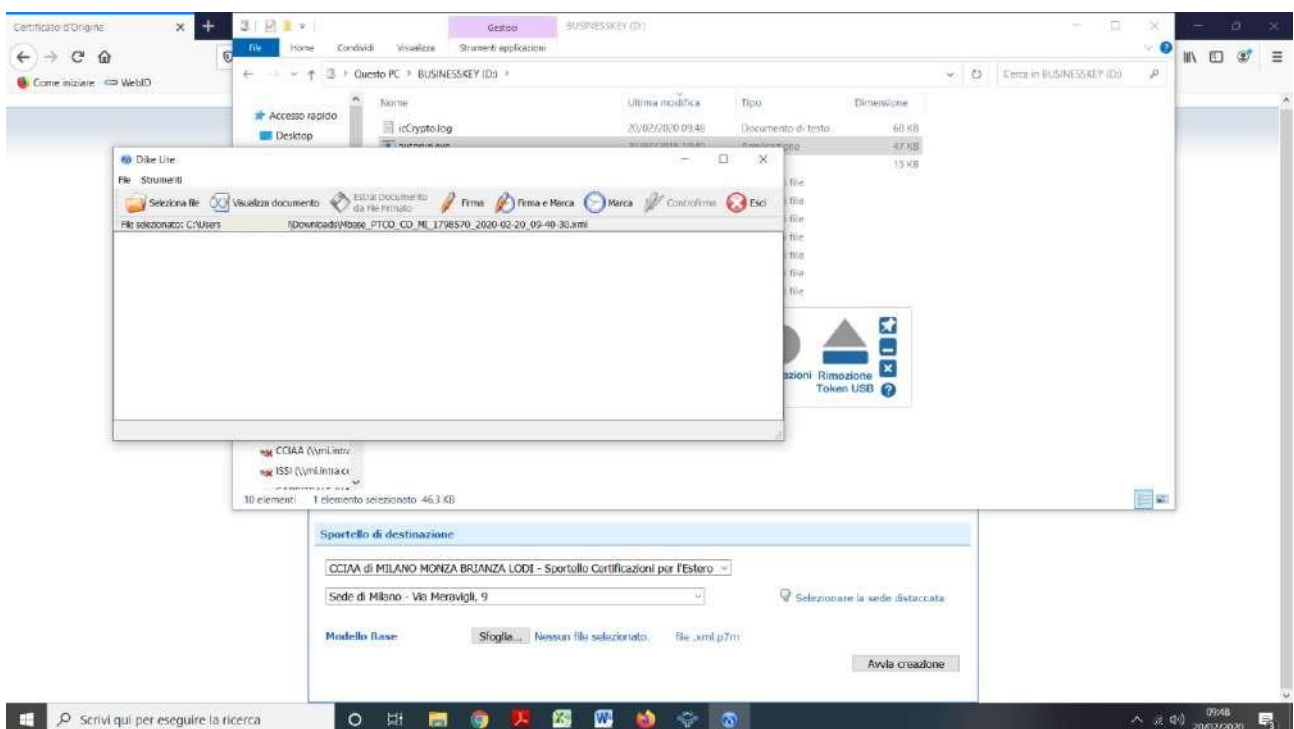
Certificato d'Origine
Come iniziare WebID

Gestisci BUSINESSKEY (D:)
File Home Condividi Visualizza Strumenti applicazioni
Questo PC > BUSINESSKEY (D:) >
Cerca in BUSINESSKEY (D:)
Accesso rapido
Desktop
Nome Ultima modifica Tipo Dimensione
icCrypto.log 20/02/2020 09:46 Documento di testo 68 KB
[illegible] 47 KB
15 KB
file
file
file
file
file
file
file

Dike Lite
File Strumenti
Seleziona file Visualizza documento Estrai Documento da File Firmato Firma Firma e Marca Marca Controfirma Esci
File selezionato: C:\Users \Downloads\Mbase_PTCO_CO_MI_1798570_2020-02-20_09-40-30.xml

zioni Rimozione Token USB

CCIAA (\\mi.intra
ISSI (\\mi.intra.c
10 elementi 1 elemento selezionato 46,3 KB

Sportello di destinazione
CCIAA di MILANO MONZA BRIANZA LODI - Sportello Certificazioni per l'Estero
Sede di Milano - Via Meravigli, 9
Selezionare la sede distaccata
Modello Base Sfoglia... Nessun file selezionato. file .xml.p7m
Avvia creazione

Scrivi qui per eseguire la ricerca
09:48
20/02/2020